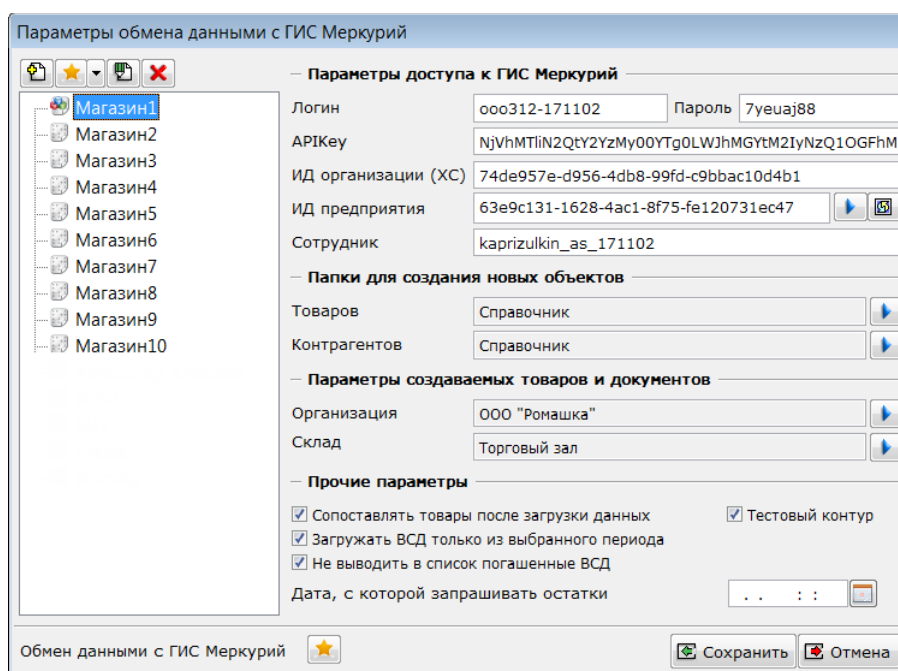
Параметры обмена данными с ГИС Меркурий

Магазин1
Магазин2
Магазин3
Магазин4
Магазин5
Магазин6
Магазин7
Магазин8
Магазин9
Магазин10

Параметры доступа к ГИС Меркурий

Логин ooo312-171102 Пароль 7yeuaj88

APIKey NjVhMTliN2QtY2YzMy00YTg0LWJhMGYtM2IyNzQ1OGFhM

ИД организации (ХС) 74de957e-d956-4db8-99fd-c9bbac10d4b1

ИД предприятия 63e9c131-1628-4ac1-8f75-fe120731ec47

Сотрудник kaprizulkin_as_171102

Папки для создания новых объектов

Товаров Справочник

Контрагентов Справочник

Параметры создаваемых товаров и документов

Организация ООО "Ромашка"

Склад Торговый зал

Прочие параметры

Сопоставлять товары после загрузки данных

Тестовый контур

Загружать ВСД только из выбранного периода

Не выводить в список погашенные ВСД

Дата, с которой запрашивать остатки . . : :

Обмен данными с ГИС Меркурий

Сохранить

Отмена